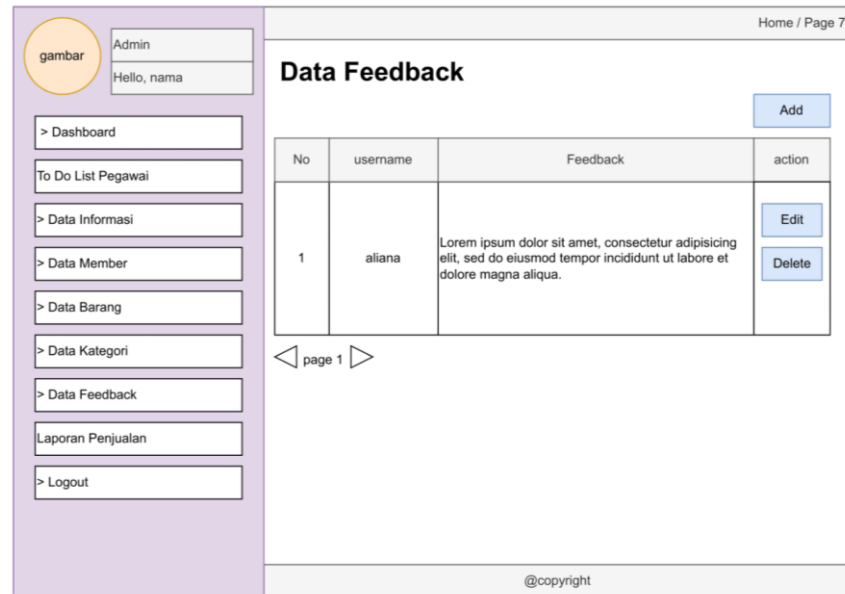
gambar

Admin

Hello, nama

> Dashboard

To Do List Pegawai

> Data Informasi

> Data Member

> Data Barang

> Data Kategori

> Data Feedback

Laporan Penjualan

> Logout

Home / Page 7

Data Feedback

Add

| No | username | Feedback | action |
|---|---|---|---|
| 1 | aliana | Lorem ipsum dolor sit amet, consectetur adipisicing elit, sed do eiusmod tempor incididunt ut labore et dolore magna aliqua. | Edit Delete |

page 1

@copyright